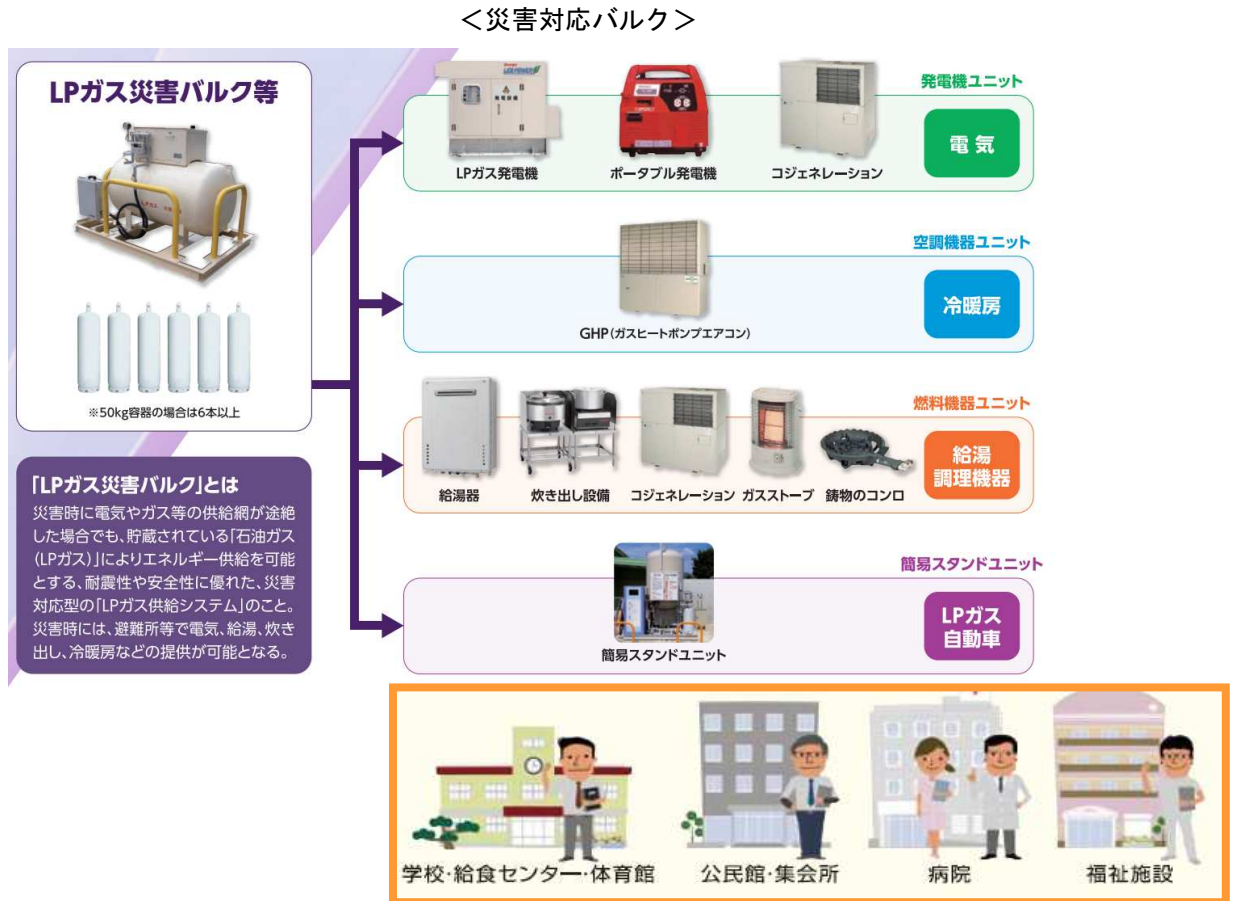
＜災害対応バルク＞

LPガス災害バルク等

※50kg容器の場合は6本以上

「LPガス災害バルク」とは
災害時に電気やガス等の供給網が途絶した場合でも、貯蔵されている「石油ガス(LPガス)」によりエネルギー供給を可能とする、耐震性や安全性に優れた、災害対応型の「LPガス供給システム」のこと。災害時には、避難所等で電気、給湯、炊き出し、冷暖房などの提供が可能となる。

発電機ユニット
LPガス発電機
ポータブル発電機
コジェネレーション
電気

空調機器ユニット
GHP(ガスヒートポンプエアコン)
冷暖房

燃料機器ユニット
給湯器
炊き出し設備
コジェネレーション
ガスストーブ
鋳物のコンロ
給湯
調理機器

簡易スタンドユニット
簡易スタンドユニット
LPガス
自動車

学校・給食センター・体育館
公民館・集会所
病院
福祉施設